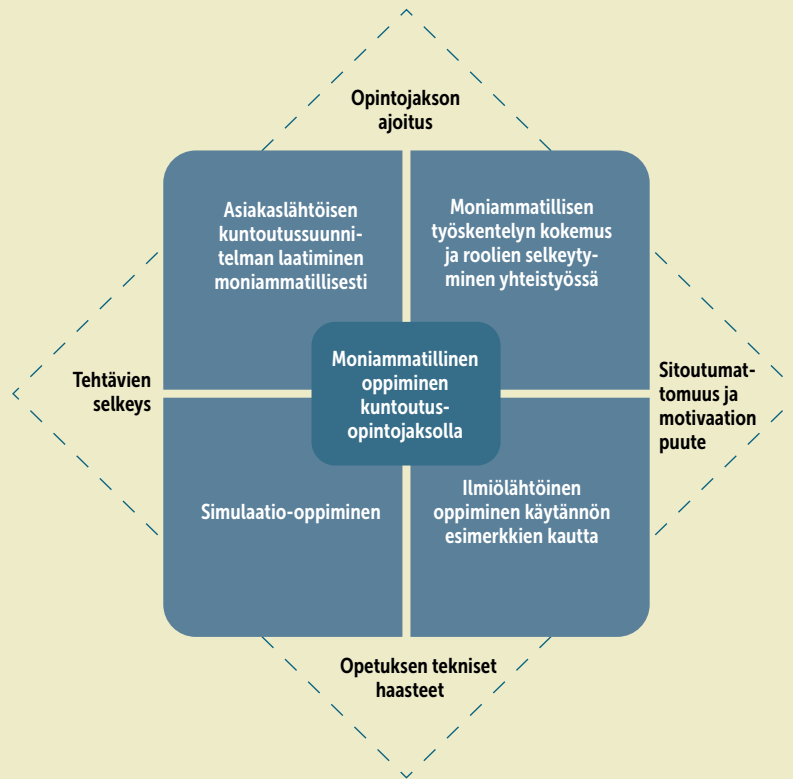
Opintojakson ajoitus

Asiakaslähtöisen kuntoutussuunnitelman laatiminen moniammatillisesti

Moniammatillisen työskentelyn kokemus ja roolien selkeytyminen yhteistyössä

Tehtävien selkeys

Moniammatillinen oppiminen kuntoutusopintojaksolla

Sitoutumattomuus ja motivaation puute

Simulaatio-oppiminen

Ilmiölähtöinen oppiminen käytännön esimerkkien kautta

Opetuksen tekniset haasteet